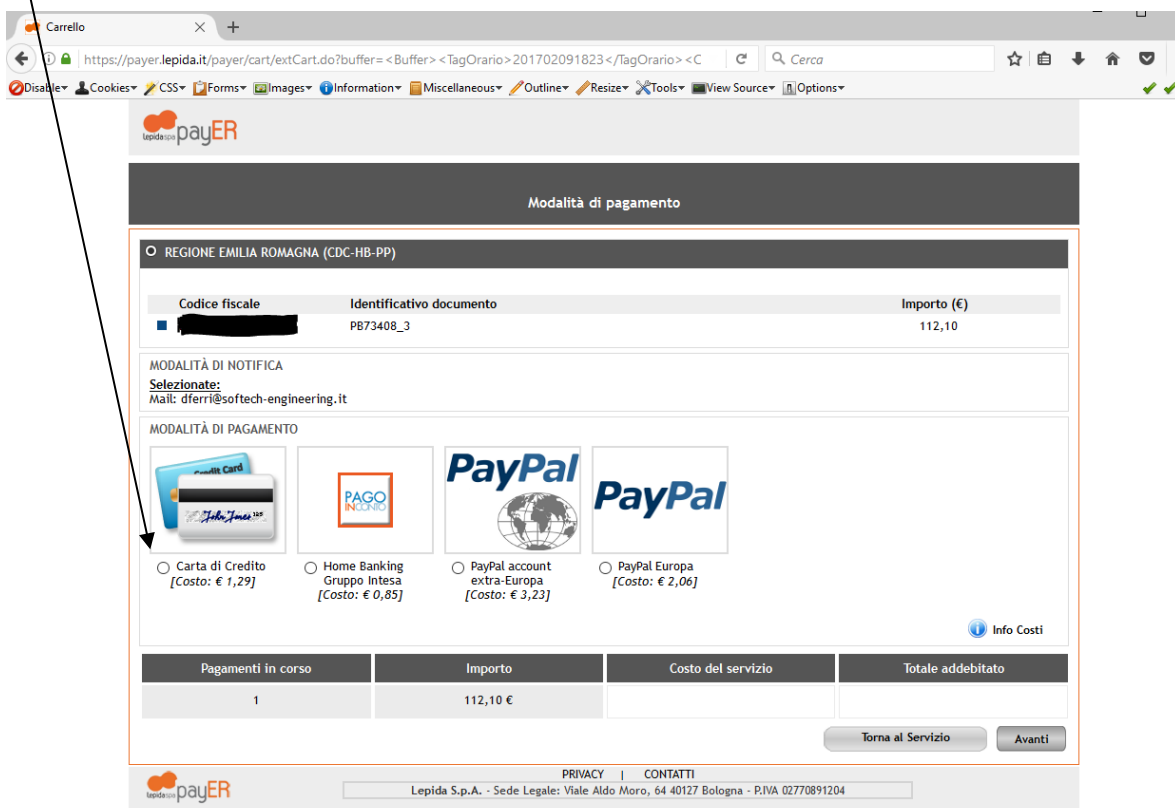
Carrello

https://payer.lepida.it/payer/cart/extCart.do?buffer=<Buffer><TagOrario>201702091823</TagOrario><C

Cerca

Disable▾ Cookies▾ CSS▾ Forms▾ Images▾ Information▾ Miscellaneous▾ Outline▾ Resize▾ Tools▾ View Source▾ Options▾

lepida spa payER

Modalità di pagamento

REGIONE EMILIA ROMAGNA (CDC-HB-PP)

| Codice fiscale | Identificativo documento | Importo (€) |
|---|---|---|
| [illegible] | PB73408_3 | 112,10 |

MODALITÀ DI NOTIFICA
Selezionate:
Mail: dferri@softech-engineering.it

MODALITÀ DI PAGAMENTO

Credit Card John Jones

PAGO IN CONTO

PayPal

PayPal

Carta di Credito
[Costo: € 1,29]

Home Banking Gruppo Intesa
[Costo: € 0,85]

PayPal account extra-Europa
[Costo: € 3,23]

PayPal Europa
[Costo: € 2,06]

Info Costi

| Pagamenti in corso | Importo | Costo del servizio | Totale addebitato |
|---|---|---|---|
| 1 | 112,10 € | | |

Torna al Servizio

Avanti

lepida spa payER

PRIVACY | CONTATTI

Lepida S.p.A. - Sede Legale: Viale Aldo Moro, 64 40127 Bologna - P.IVA 02770891204